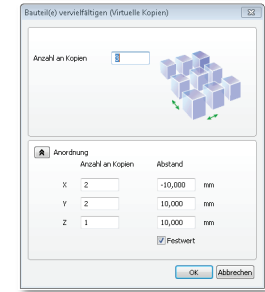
Bauteil(e) vervielfältigen (Virtuelle Kopien)

Anzahl an Kopien 3

Anordnung

| | Anzahl an Kopien | Abstand | |
|---|---|---|---|
| X | 2 | -10,000 | mm |
| Y | 2 | 10,000 | mm |
| Z | 1 | 10,000 | mm |

Festwert

OK Abbrechen